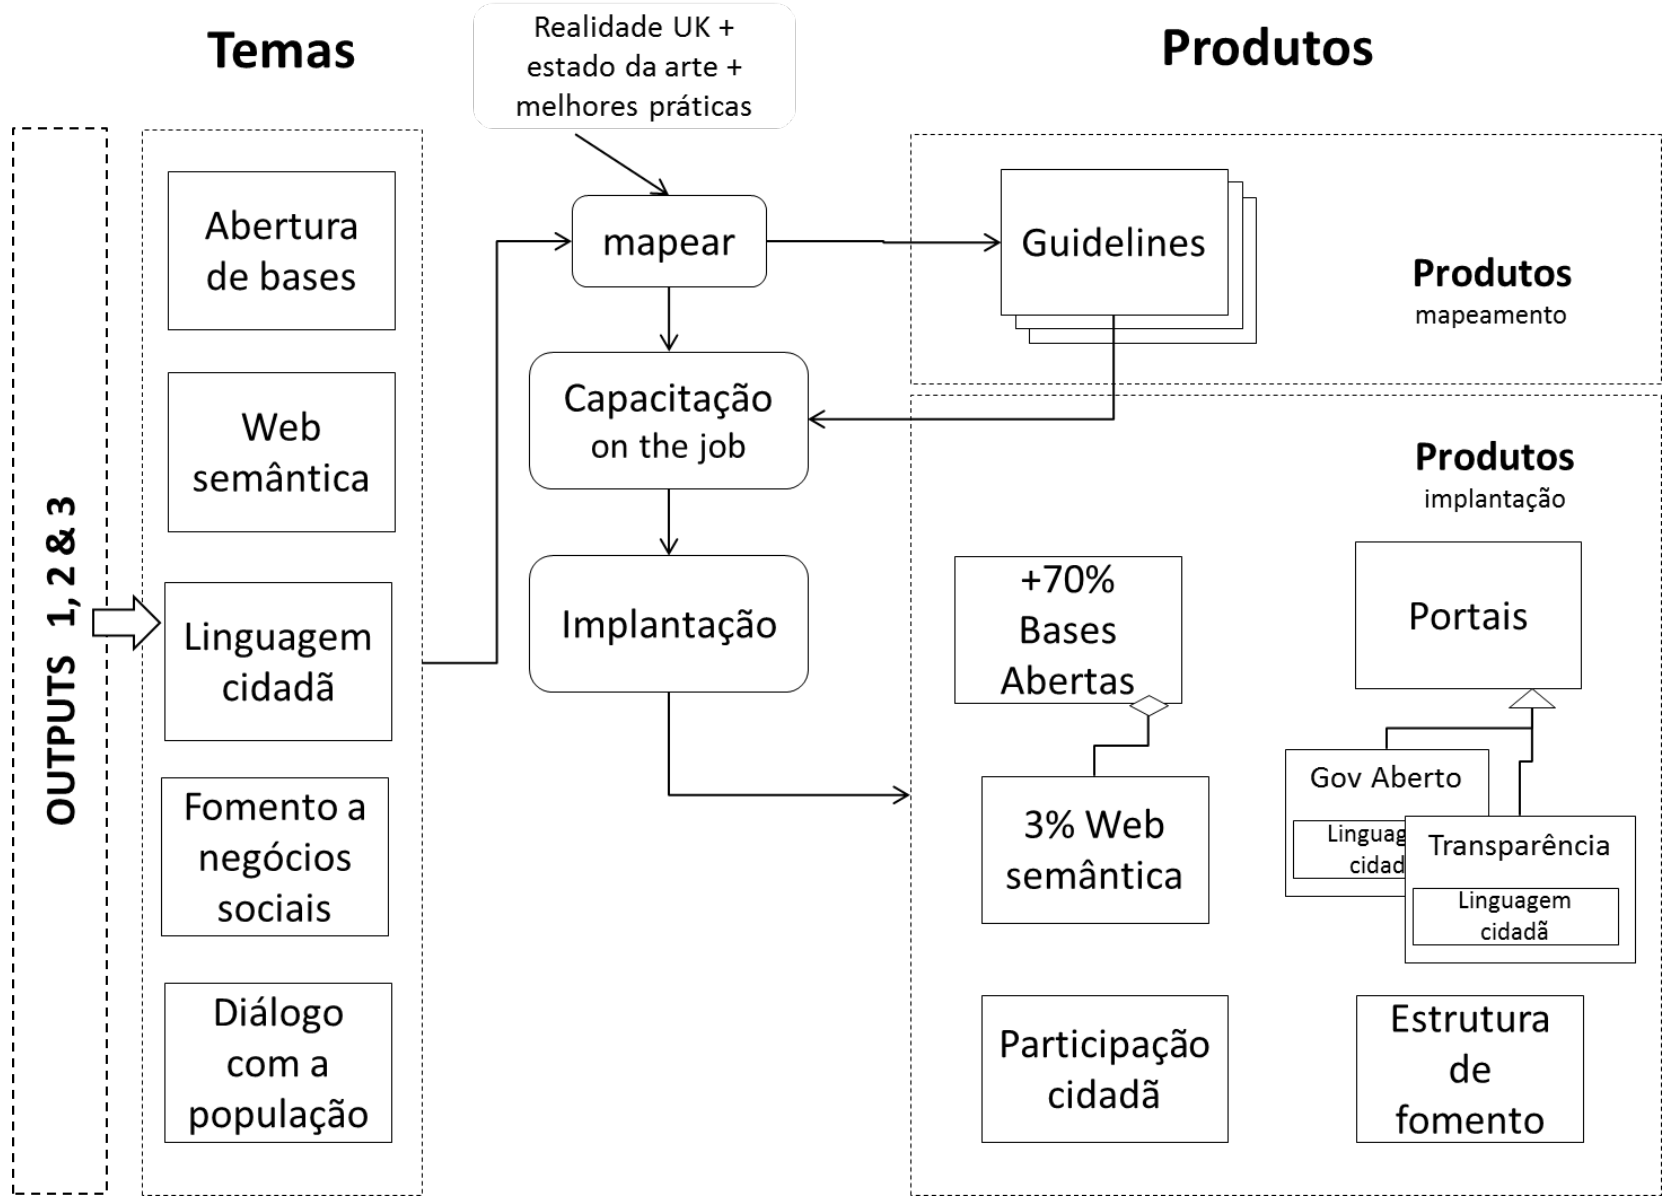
Temas

Realidade UK + estado da arte + melhores práticas

Produtos

OUTPUTS 1, 2 & 3

Abertura de bases

Web semântica

Linguagem cidadã

Fomento a negócios sociais

Diálogo com a população

mapear

Capacitação on the job

Implantação

Guidelines

Produtos
mapeamento

Produtos
implantação

+70% Bases Abertas

3% Web semântica

Portais

Gov Aberto

Linguag cidad

Transparência

Linguagem cidadã

Participação cidadã

Estrutura de fomento